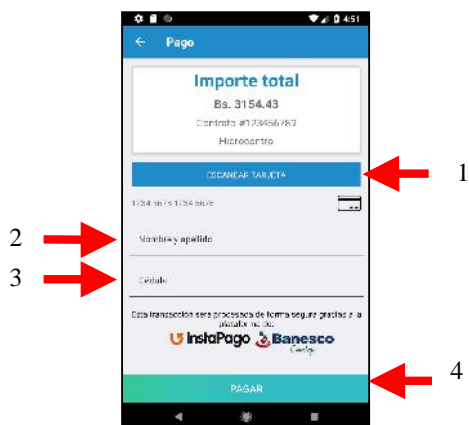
4:51

Pago

Importe total

Bs. 3154.43

Contrato #123456789

Hiperocentro

ESCANEAR TARJETA

1

1234 5678 1234 5678

2

Nombre y apellido

3

Cédula

Esta transacción será procesada de forma segura gracias a la plataforma de:

InstaPago Banesco

PAGAR

4